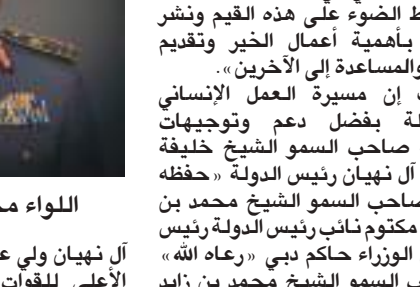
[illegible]ط الضوء على هذه القيم ونشر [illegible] بأهمية أعمال الخير وتقديم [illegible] والمساعدة إلى الآخرين».
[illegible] إن مسيرة العمل الإنساني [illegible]لة بفضل دعم وتوجيهات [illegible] صاحب السمو الشيخ خليفة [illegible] آل نهيان رئيس الدولة «حفظه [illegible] صاحب السمو الشيخ محمد بن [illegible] مكتوم نائب رئيس الدولة رئيس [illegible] الوزراء حاكم دبي «رعاه الله» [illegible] السمو الشيخ محمد بن زايد

اللواء م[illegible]

آل نهيان ولي ع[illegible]
الأعلى للقوات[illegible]